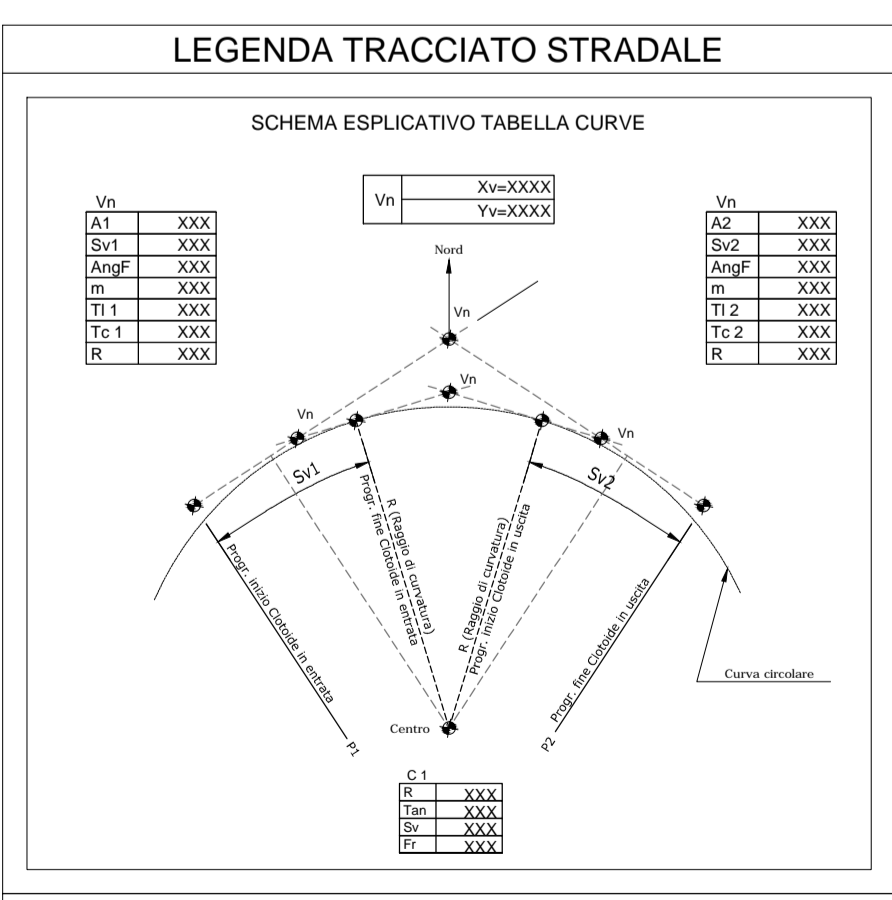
LEGENDA TRACCIATO STRADALE

SCHEMA ESPLICATIVO TABELLA CURVE

Vn

| A1 | XXX |
|---|---|
| Sv1 | XXX |
| AngF | XXX |
| m | XXX |
| Tl 1 | XXX |
| Tc 1 | XXX |
| R | XXX |

| Vn | Xv=XXXX |
|---|---|
| | Yv=XXXX |

Vn

| A2 | XXX |
|---|---|
| Sv2 | XXX |
| AngF | XXX |
| m | XXX |
| Tl 2 | XXX |
| Tc 2 | XXX |
| R | XXX |

Nord

Vn

Vn

Vn

Vn

Sv1

Sv2

R (Raggio di curvatura)
Progr. fine Clotoide in entrata

R (Raggio di curvatura)
Progr. inizio Clotoide in uscita

Progr. inizio Clotoide in entrata

Progr. fine Clotoide in uscita

Curva circolare

Centro

P1

P2

C 1

| R | XXX |
|---|---|
| Tan | XXX |
| Sv | XXX |
| Fr | XXX |